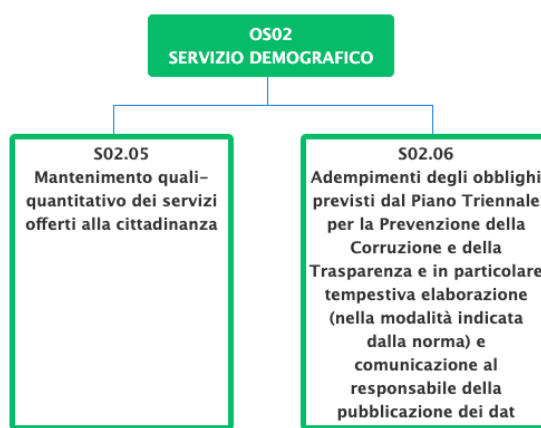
OS02
SERVIZIO DEMOGRAFICO

S02.05
Mantenimento quali-quantitativo dei servizi offerti alla cittadinanza

S02.06
Adempimenti degli obblighi previsti dal Piano Triennale per la Prevenzione della Corruzione e della Trasparenza e in particolare tempestiva elaborazione (nella modalità indicata dalla norma) e comunicazione al responsabile della pubblicazione dei dat